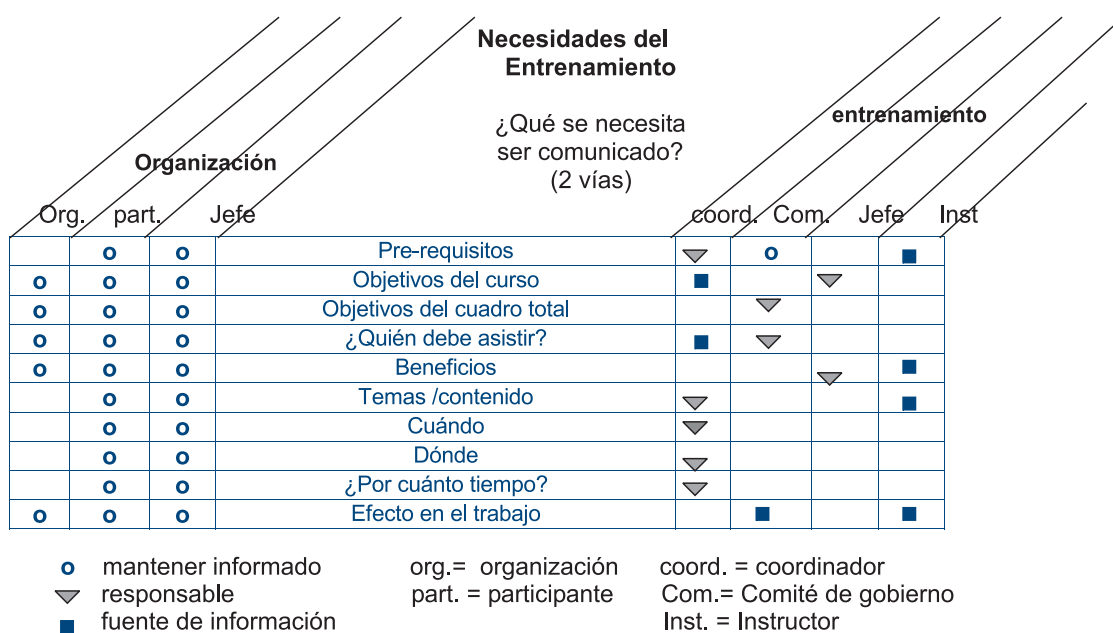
Necesidades del Entrenamiento

¿Qué se necesita ser comunicado? (2 vías)

Organización

entrenamiento

| Org. | part. | Jefe | | coord. | Com. | Jefe | Inst |
|---|---|---|---|---|---|---|---|
| | o | o | Pre-requisitos | ▼ | o | | ■ |
| o | o | o | Objetivos del curso | ■ | | ▼ | |
| o | o | o | Objetivos del cuadro total | | ▼ | | |
| o | o | o | ¿Quién debe asistir? | ■ | ▼ | | |
| o | o | o | Beneficios | | | ▼ | ■ |
| | o | o | Temas /contenido | ▼ | | | ■ |
| | o | o | Cuándo | ▼ | | | |
| | o | o | Dónde | ▼ | | | |
| | o | o | ¿Por cuánto tiempo? | ▼ | | | |
| o | o | o | Efecto en el trabajo | | ■ | | ■ |

o mantener informado
▼ responsable
■ fuente de información

org.= organización
part. = participante

coord. = coordinador
Com.= Comité de gobierno
Inst. = Instructor